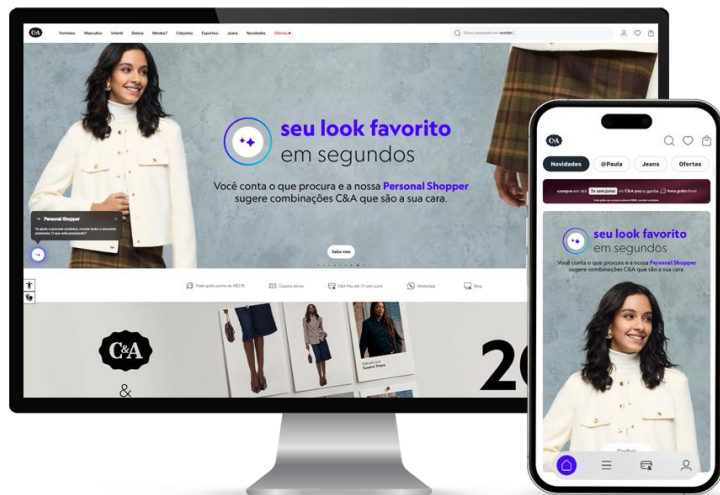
C&A Feminino Masculino Infantil Bolsas Mindset Calçados Esportes Jeans Novidades Ofertas

Estou procurando um vestido

seu look favorito
em segundos

Você conta o que procura e a nossa Personal Shopper sugere combinações C&A que são a sua cara.

Personal Shopper

Saiba mais

Frete grátis acima de R$279 | Cupons ativos | C&A Pay até 10x sem juros | WhatsApp | Blog

C&A

&

20

C&A

Novidades | @Paula | Jeans | Ofertas

seu look favorito
em segundos

Você conta o que procura e a nossa Personal Shopper sugere combinações C&A que são a sua cara.